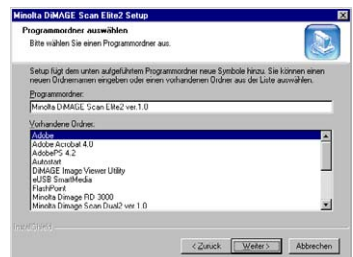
Minolta DiMAGE Scan Elite2 Setup

Programmordner auswählen
Bitte wählen Sie einen Programmordner aus.

Setup fügt dem unten aufgeführten Programmordner neue Symbole hinzu. Sie können einen neuen Ordnernamen eingeben oder einen vorhandenen Ordner aus der Liste auswählen.

Programmordner:
Minolta DiMAGE Scan Elite2 ver.1.0

Vorhandene Ordner:
Adobe
Adobe Acrobat 4.0
AdobePS 4.2
Autostart
DiMAGE Image Viewer Utility
eUSB SmartMedia
FlashPoint
Minolta Dimage RD 3000
Minolta Dimage Scan Dual2 ver.1.0

InstallShield

< Zurück
Weiter >
Abbrechen